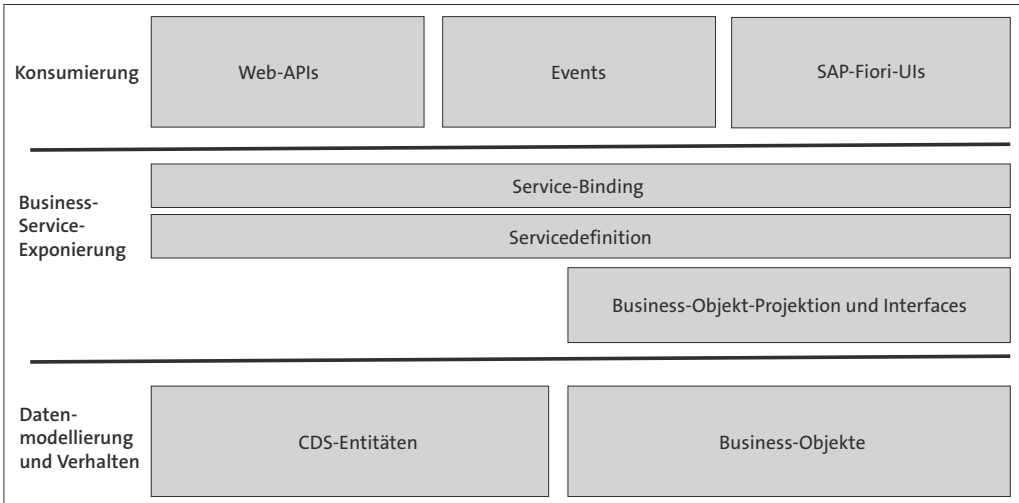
Konsumierung

Web-APIs

Events

SAP-Fiori-UIs

Business-Service-Exponierung

Service-Binding

Servicedefinition

Business-Objekt-Projektion und Interfaces

Datenmodellierung und Verhalten

CDS-Entitäten

Business-Objekte